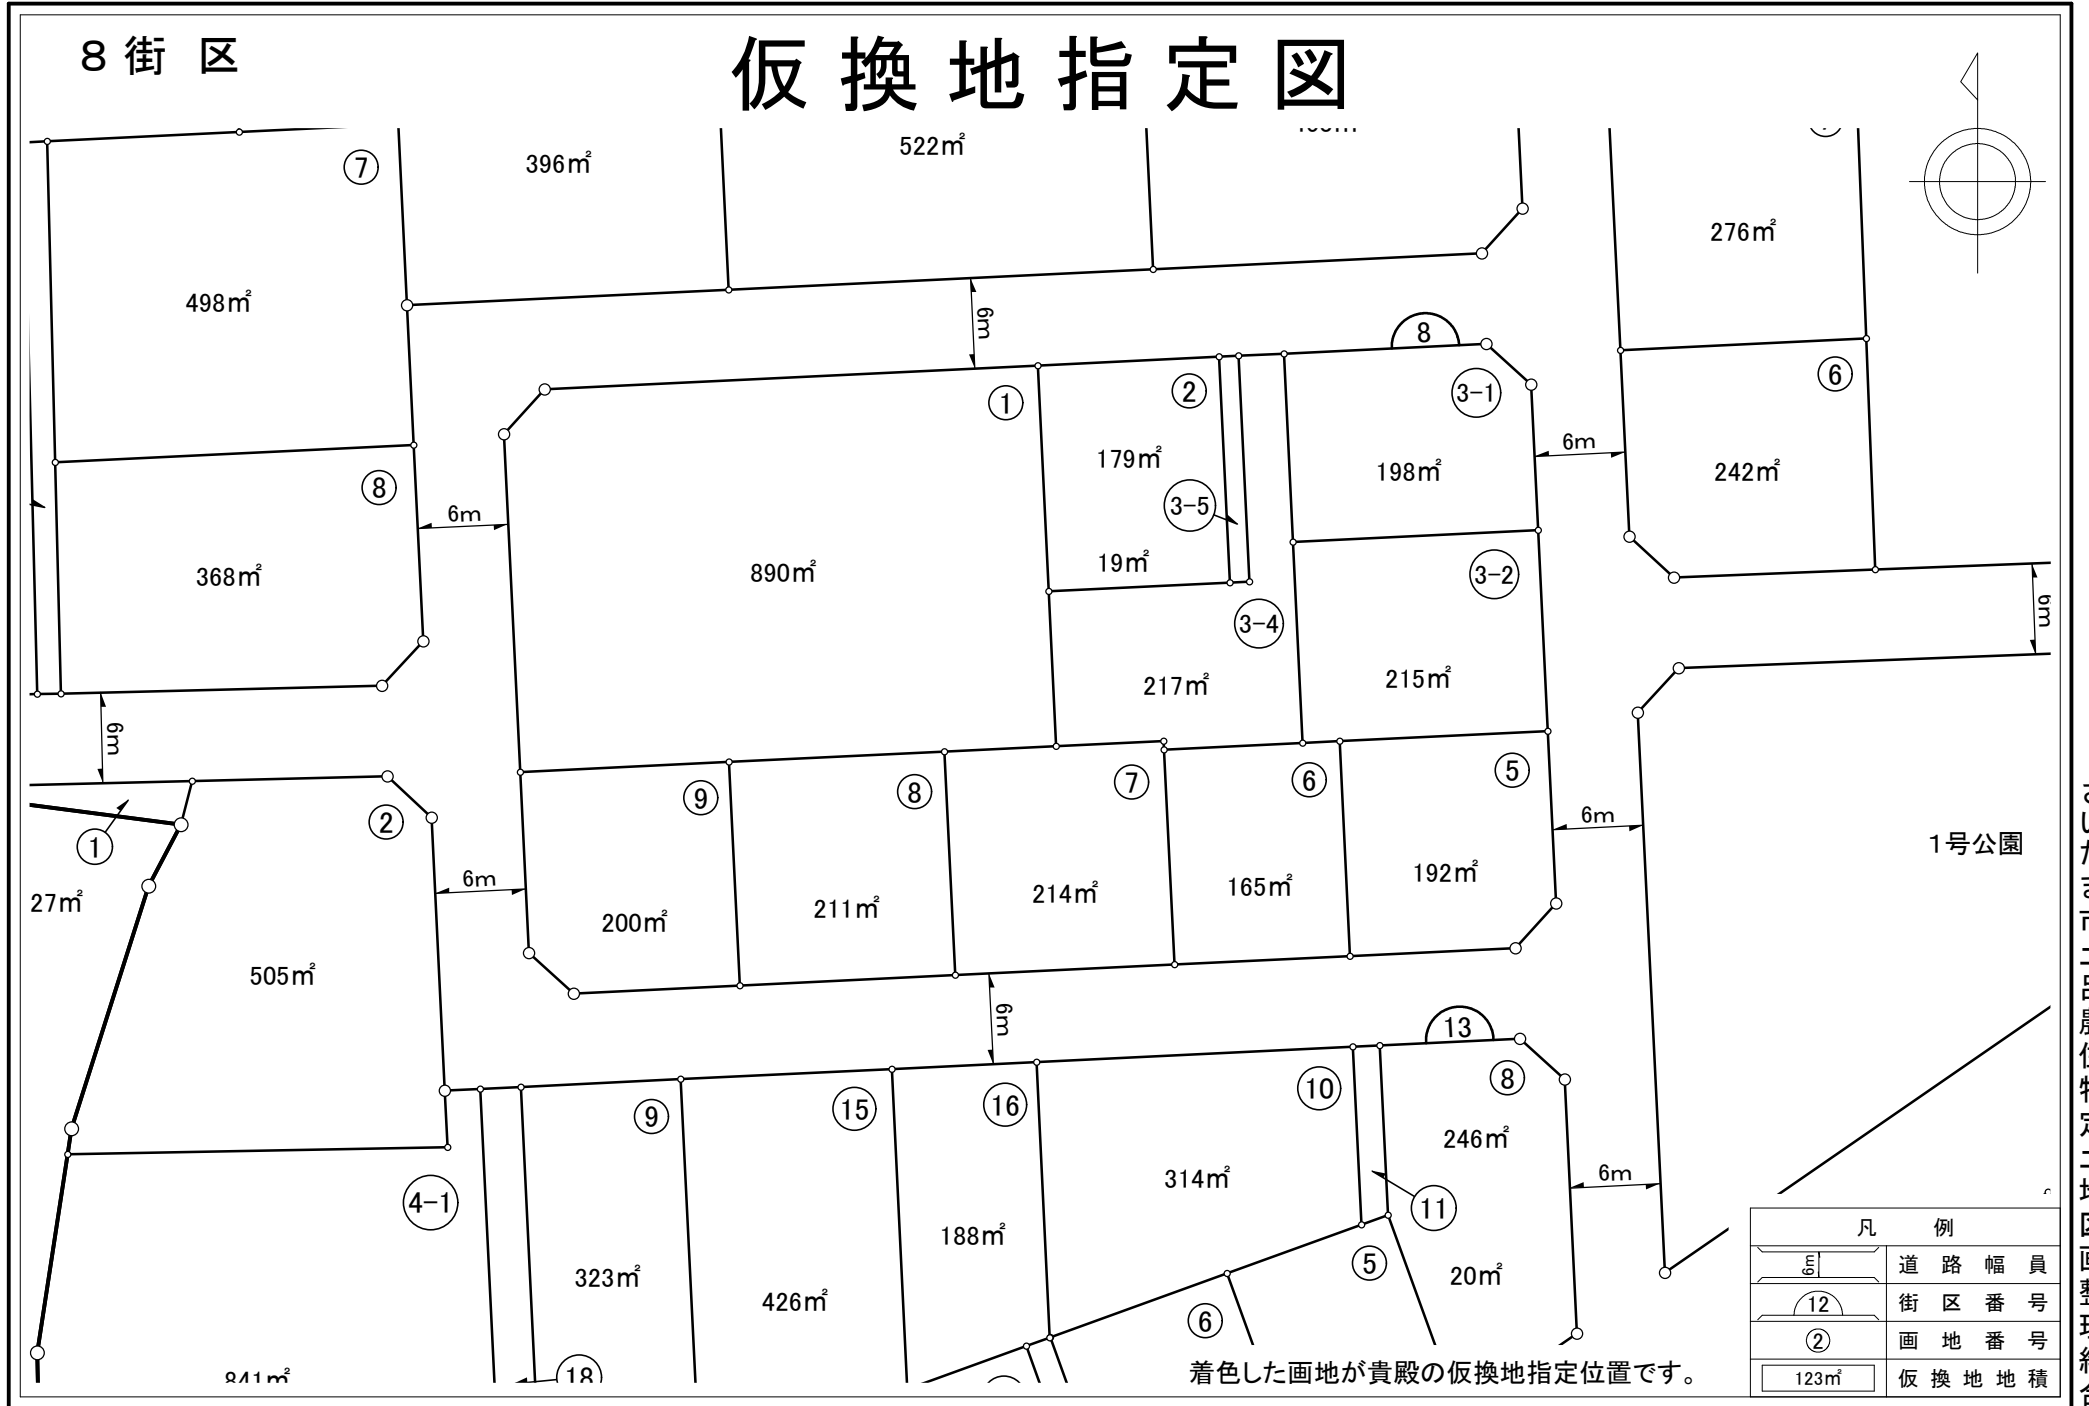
8街 区

仮換地指定図

396㎡ 522㎡ ⑦ 276㎡ 498㎡ 6m ⑧ ① ② ③-1 ⑥ 179㎡ 198㎡ 6m 242㎡ ⑧ 6m ③-5 368㎡ 890㎡ 19㎡ ③-2 6m ③-4 217㎡ 215㎡ 6m ① ② ⑨ ⑧ ⑦ ⑥ ⑤ 1号公園 6m 6m 27㎡ 200㎡ 211㎡ 214㎡ 165㎡ 192㎡ 505㎡ 6m 13 ⑩ ⑧ ⑨ ⑮ ⑯ 246㎡ 314㎡ 6m ④-1 ⑪ 188㎡ 323㎡ 426㎡ ⑤ 20㎡ ⑥ 841㎡ ⑱

着色した画地が貴殿の仮換地指定位置です。

| 凡 例 | |
|---|---|
| 6m | 道路幅員 |
| 12 | 街区番号 |
| ② | 画地番号 |
| 123㎡ | 仮換地地積 |